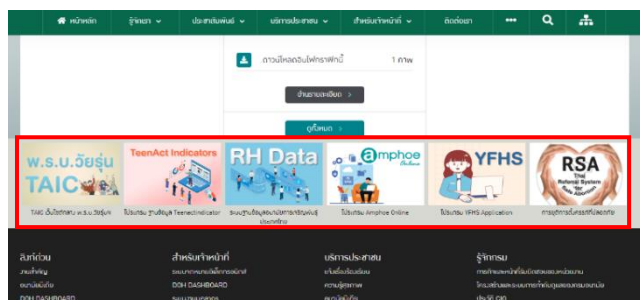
หน้าหลัก รู้จักเรา ประชาสัมพันธ์ บริการประชาชน สำหรับเจ้าหน้าที่ ติดต่อเรา

ดาวน์โหลดอินโฟกราฟิกนี้ 1 ภาพ

อ่านรายละเอียด

ดูทั้งหมด

พ.ร.บ.วัยรุ่น TAIC

TeenAct Indicators

RH Data

amphoe

YFHS

RSA Thai Referral System for Safe Abortion

TAIC ตั้งใจรักษา พ.ร.บ.วัยรุ่น

โปรแกรม ฐานข้อมูล TeenAct Indicator

ระบบฐานข้อมูลอนามัยการเจริญพันธุ์ ประเทศไทย

โปรแกรม Amphoe Online

โปรแกรม YFHS Application

การยุติการตั้งครรภ์ที่ปลอดภัย

ลิงก์ด่วน

งานสำคัญ

ลงทะเบียน

DOH DASHBOARD

สำหรับเจ้าหน้าที่

ระบบการลงเวลาปฏิบัติราชการ

DOH DASHBOARD

ระบบงานสารบรรณ

บริการประชาชน

แจ้งเรื่องร้องเรียน

ความรู้สุขภาพ

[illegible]

รู้จักกรม

การกำหนดหน้าที่ในเว็บไซต์ของแต่ละหน่วยงาน

โครงสร้างและระบบการทำงานของกรมอนามัย

ประวัติ CIO